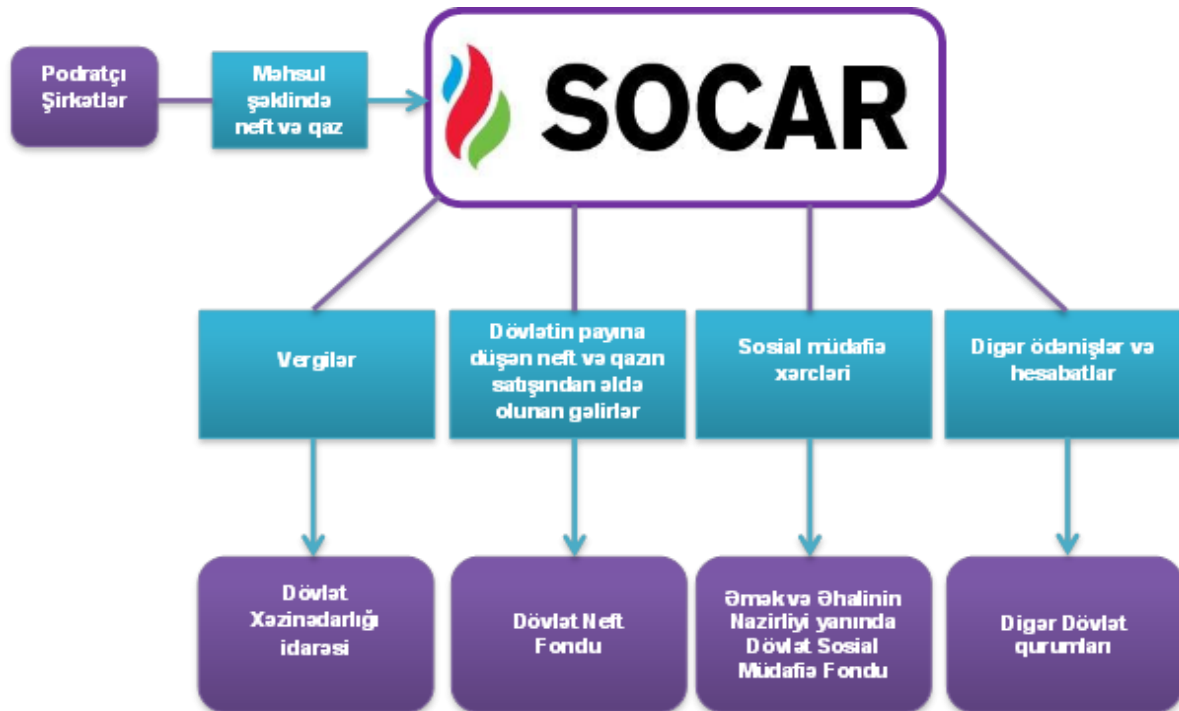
Podratçı Şirkətlər

Məhsul şəklində neft və qaz

SOCAR

Vergilər

Dövlətin payına düşən neft və qazın satışından əldə olunan gəlirlər

Sosial müdafiə xərcləri

Digər ödənişlər və hesabatlar

Dövlət Xəzinədarlığı idarəsi

Dövlət Neft Fondu

Əmək və Əhalinin Nazirliyi yanında Dövlət Sosial Müdafiə Fondu

Digər Dövlət qurumları